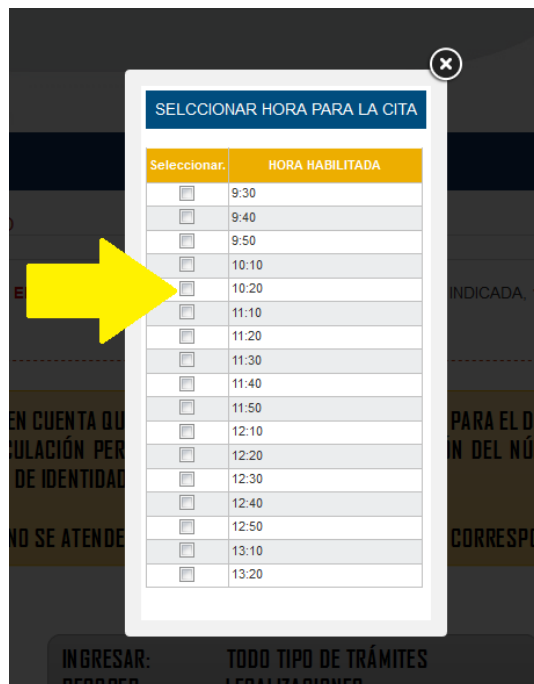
SELCCIONAR HORA PARA LA CITA

| Seleccionar. | HORA HABILITADA |
|---|---|
| ☐ | 9:30 |
| ☐ | 9:40 |
| ☐ | 9:50 |
| ☐ | 10:10 |
| ☐ | 10:20 |
| ☐ | 11:10 |
| ☐ | 11:20 |
| ☐ | 11:30 |
| ☐ | 11:40 |
| ☐ | 11:50 |
| ☐ | 12:10 |
| ☐ | 12:20 |
| ☐ | 12:30 |
| ☐ | 12:40 |
| ☐ | 12:50 |
| ☐ | 13:10 |
| ☐ | 13:20 |

E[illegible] INDICADA, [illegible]

EN CUENTA QU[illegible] PARA EL D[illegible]
CULACIÓN PER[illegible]N DEL NÚ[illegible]
DE IDENTIDAD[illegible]

NO SE ATENDE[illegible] CORRESPO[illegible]

INGRESAR: TODO TIPO DE TRÁMITES
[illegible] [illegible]